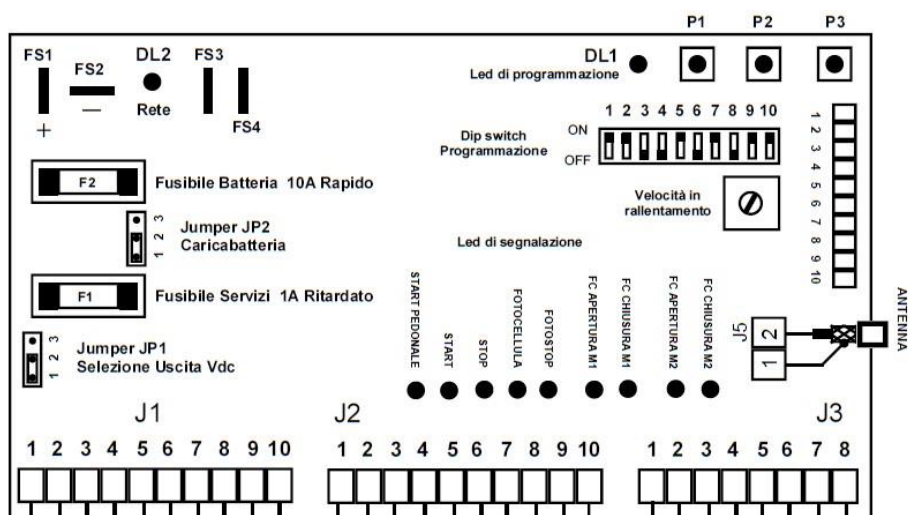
P1 P2 P3

FS1 FS2 DL2 FS3
+ — Rete FS4

DL1
Led di programmazione

1 2 3 4 5 6 7 8 9 10
ON
Dip switch Programmazione
OFF

1 2 3 4 5 6 7 8 9 10

F2 Fusibile Batteria 10A Rapido

Velocità in rallentamento

3 2 1
Jumper JP2
Caricabatteria

Led di segnalazione

F1 Fusibile Servizi 1A Ritardato

START PEDONALE
START
STOP
FOTOCELLULA
FOTOSTOP
FC APERTURA M1
FC CHIUSURA M1
FC APERTURA M2
FC CHIUSURA M2

J5
2
1
ANTENNA

3 2 1
Jumper JP1
Selezione Uscita Vdc

J1
1 2 3 4 5 6 7 8 9 10

J2
1 2 3 4 5 6 7 8 9 10

J3
1 2 3 4 5 6 7 8